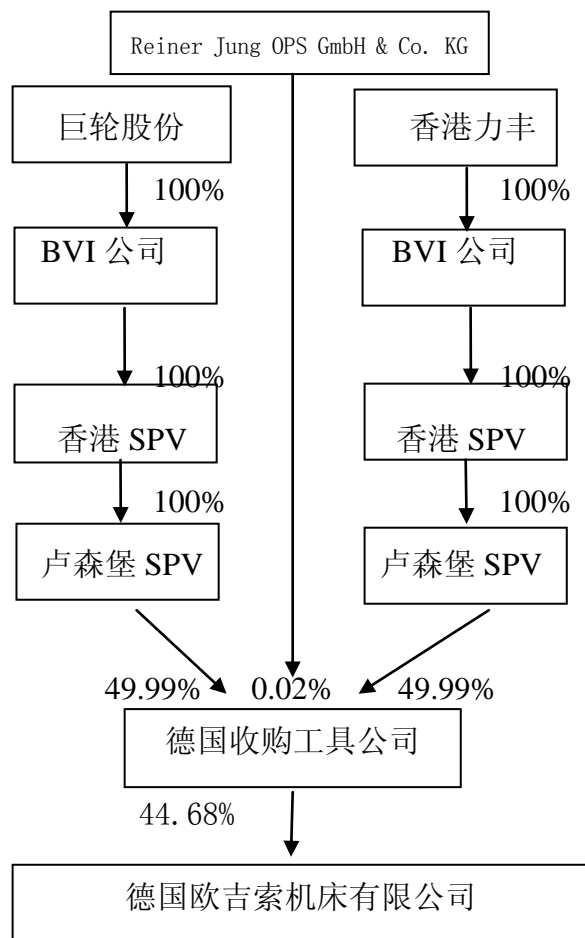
Reiner Jung OPS GmbH & Co. KG

巨轮股份

100%

BVI 公司

100%

香港 SPV

100%

卢森堡 SPV

香港力丰

100%

BVI 公司

100%

香港 SPV

100%

卢森堡 SPV

49.99% 0.02% 49.99%

德国收购工具公司

44.68%

德国欧吉索机床有限公司